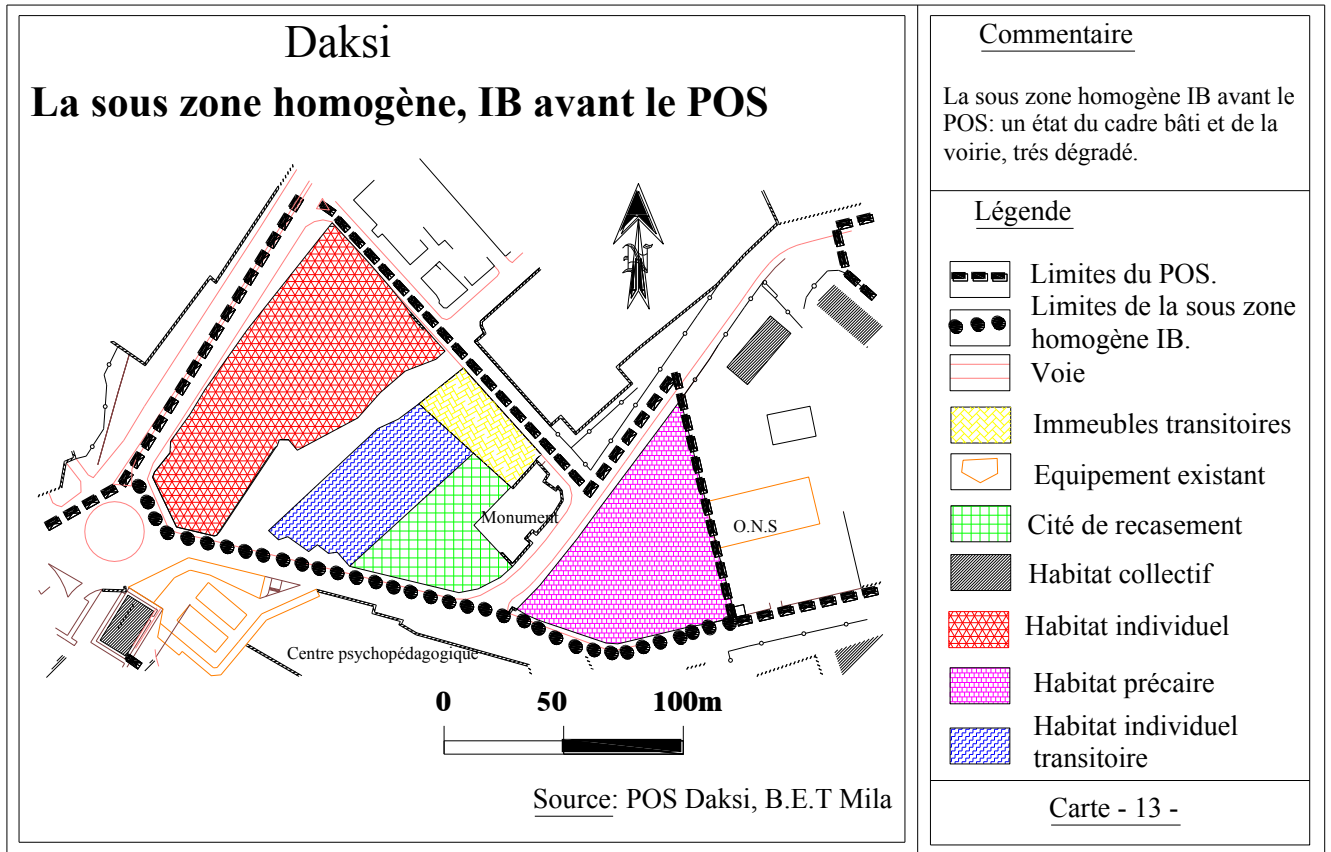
Daksi

La sous zone homogène, IB avant le POS

Monument

O.N.S

Centre psychopédagogique

0 50 100m

Source: POS Daksi, B.E.T Mila

Commentaire

La sous zone homogène IB avant le POS: un état du cadre bâti et de la voirie, trés dégradé.

Légende

Limites du POS.

Limites de la sous zone homogène IB.

Voie

Immeubles transitoires

Equipement existant

Cité de recasement

Habitat collectif

Habitat individuel

Habitat précaire

Habitat individuel transitoire

Carte - 13 -